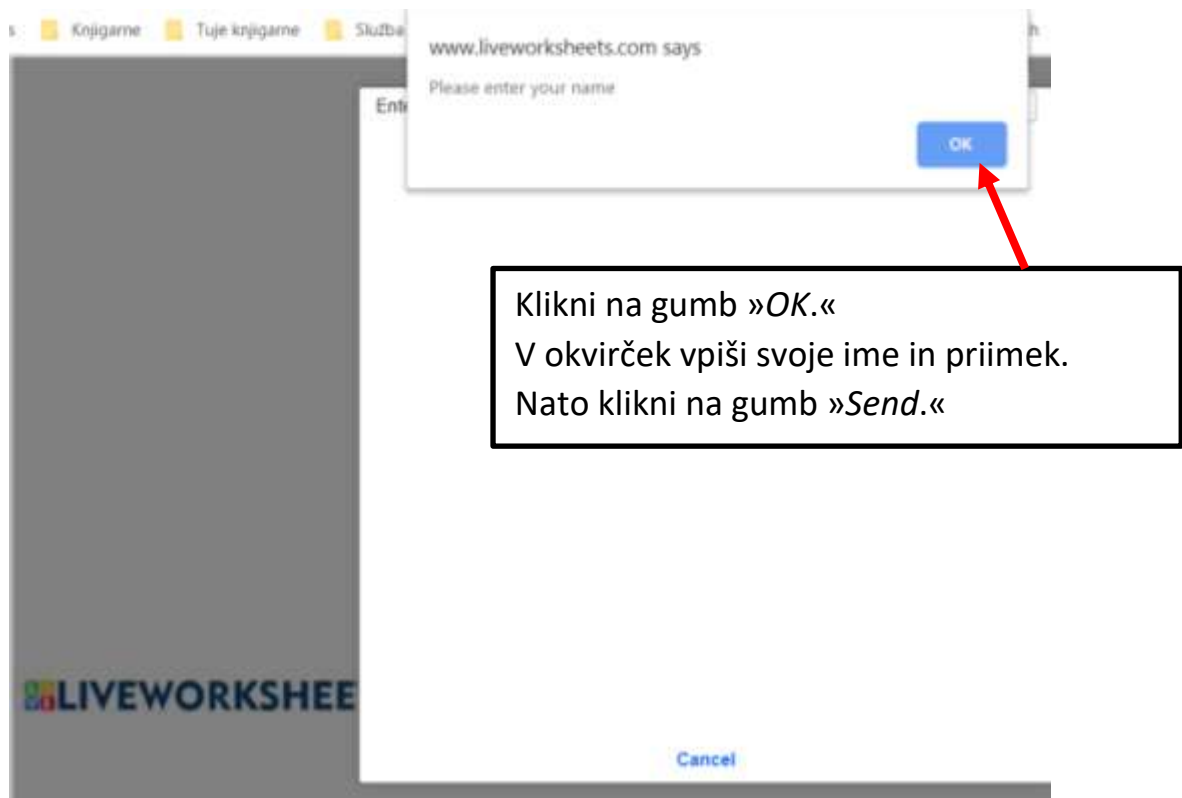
s Knjigarne Tuje knjigarne Služba h

www.liveworksheets.com says

Please enter your name

OK

Ente

Klikni na gumb »OK.«
V okvirček vpiši svoje ime in priimek.
Nato klikni na gumb »Send.«

LIVEWORKSHEE

Cancel